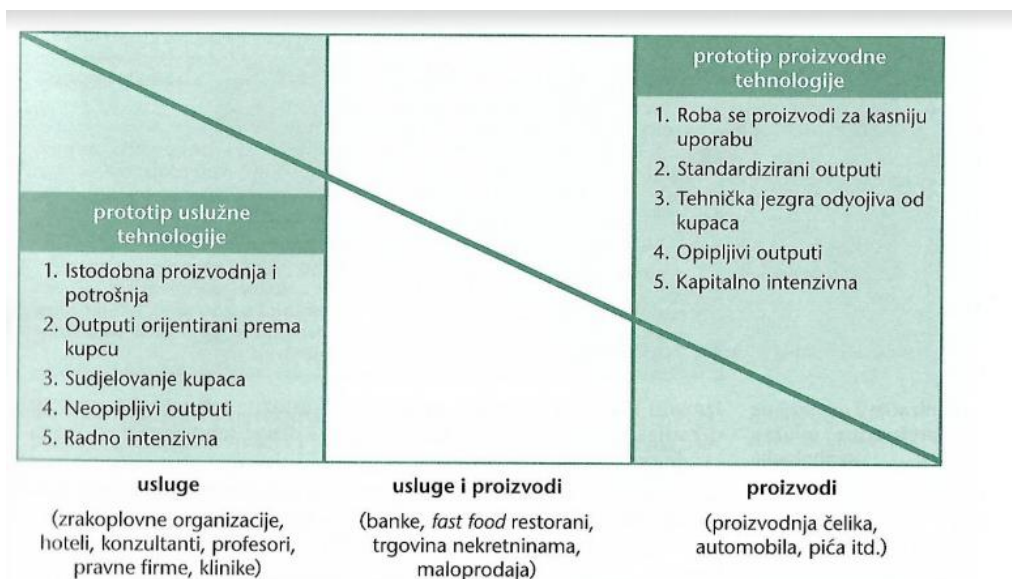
prototip proizvodne tehnologije

1. Roba se proizvodi za kasniju uporabu
2. Standardizirani outputi
3. Tehnička jezgra odvojiva od kupaca
4. Opipljivi outputi
5. Kapitalno intenzivna

prototip uslužne tehnologije

1. Istodobna proizvodnja i potrošnja
2. Outputi orijentirani prema kupcu
3. Sudjelovanje kupaca
4. Neopipljivi outputi
5. Radno intenzivna

usluge

(zrakoplovne organizacije, hoteli, konzultanti, profesori, pravne firme, klinike)

usluge i proizvodi

(banke, *fast food* restorani, trgovina nekretninama, maloprodaja)

proizvodi

(proizvodnja čelika, automobila, pića itd.)